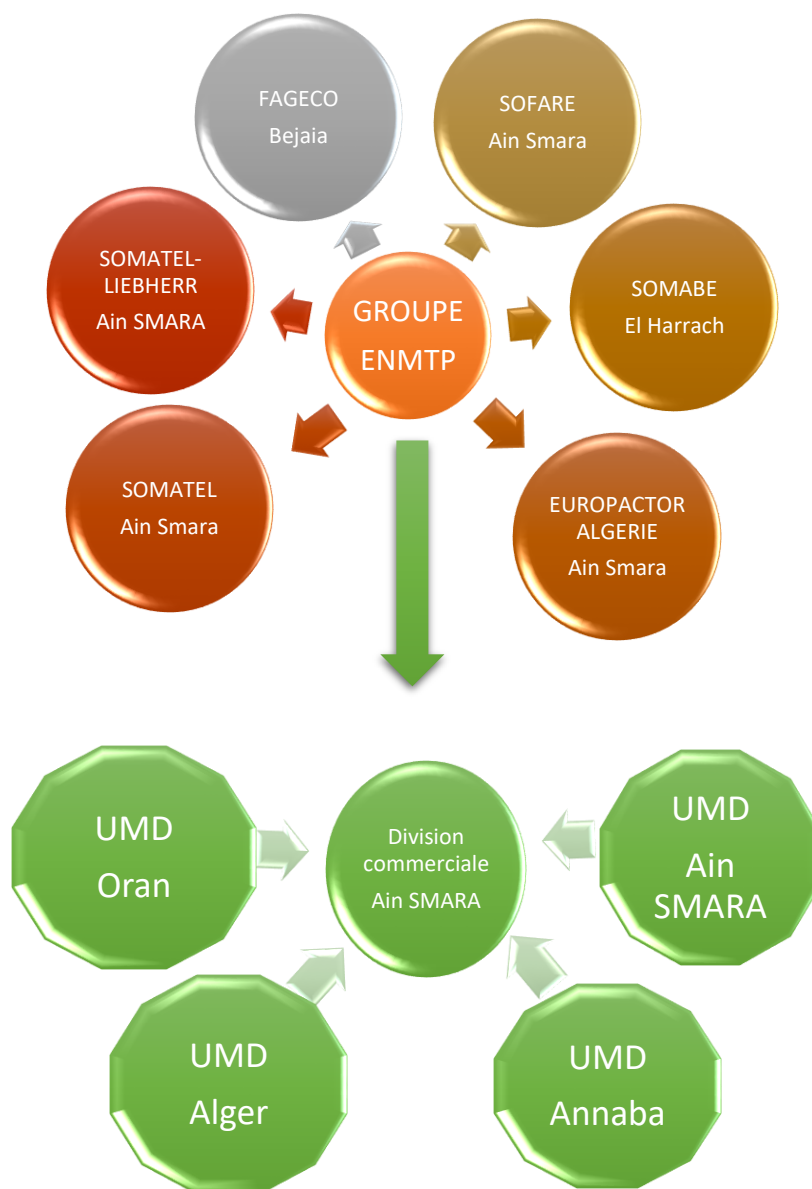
FAGECO
Bejaia

SOFARE
Ain Smara

SOMATEL-LIEBHERR
Ain SMARA

GROUPE
ENMTP

SOMABE
El Harrach

SOMATEL
Ain Smara

EUROPACTOR ALGERIE
Ain Smara

UMD
Oran

Division commerciale
Ain SMARA

UMD
Ain SMARA

UMD
Alger

UMD
Annaba